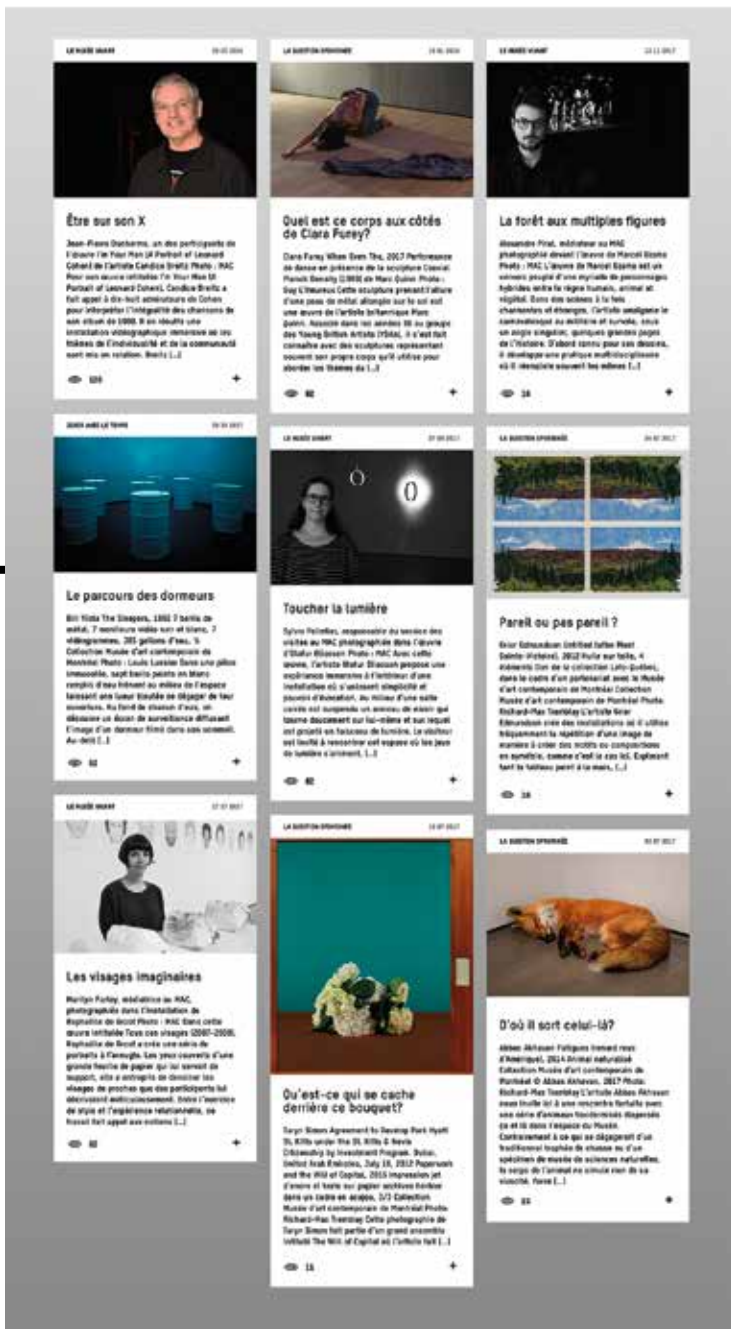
LE MUSÉE VIVANT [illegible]

Être sur son X

Jean-Pierre Ducharme, un des participants de l'œuvre I'm Your Man (A Portrait of Leonard Cohen) de l'artiste Candice Breitz Photo : MAC Pour son œuvre intitulée I'm Your Man (A Portrait of Leonard Cohen), Candice Breitz a fait appel à dix-huit admirateurs de Cohen pour interpréter l'intégralité des chansons de son album de 1988. Il en résulte une installation vidéographique immersive où les thèmes de l'individualité et de la communauté sont mis en relation. Breitz [...]

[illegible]

+

LA QUESTION SPHÉRIQUE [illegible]

Quel est ce corps aux côtés de Clara Furey?

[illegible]

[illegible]

+

LE MUSÉE VIVANT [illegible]

La forêt aux multiples figures

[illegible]

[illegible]

+

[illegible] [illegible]

Le parcours des dormeurs

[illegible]

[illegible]

+

LE MUSÉE VIVANT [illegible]

Toucher la lumière

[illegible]

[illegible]

+

LA QUESTION SPHÉRIQUE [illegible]

Pareil ou pas pareil ?

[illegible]

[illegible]

+

LE MUSÉE VIVANT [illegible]

Les visages imaginaires

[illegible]

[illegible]

+

LA QUESTION SPHÉRIQUE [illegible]

Qu'est-ce qui se cache derrière ce bouquet?

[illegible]

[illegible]

+

LA QUESTION SPHÉRIQUE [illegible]

D'où il sort celui-là?

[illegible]

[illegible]

+